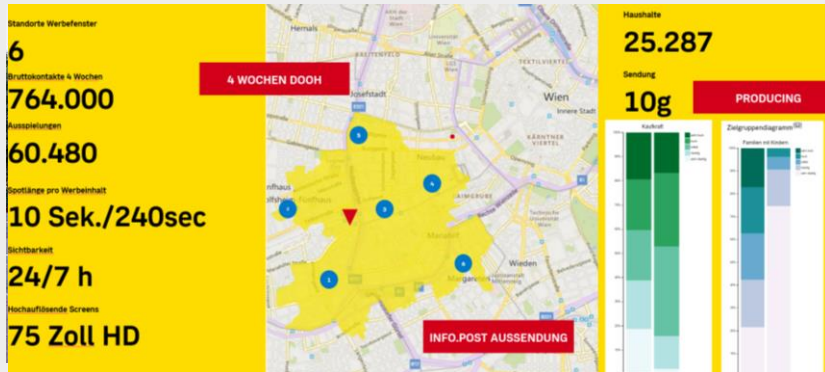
Standorte Werbefenster
6
Bruttokontakte 4 Wochen
764.000
Ausspielungen
60.480
Spotlänge pro Werbeinhalt
10 Sek./240sec
Sichtbarkeit
24/7 h
Hochauflösende Screens
75 Zoll HD

4 WOCHEN DOOH

Hernals
Josefstadt
Wien
Innere Stadt
KÄRNTNER VIERTEL
Neubau
Wieden
Margareten
Mariahilf

5
4
2
3
1
6

INFO.POST AUSSENDUNG

Haushalte
25.287
Sendung
10g

PRODUCING

Kaufkraft
Zielgruppendiagramm
Familien mit Kindern